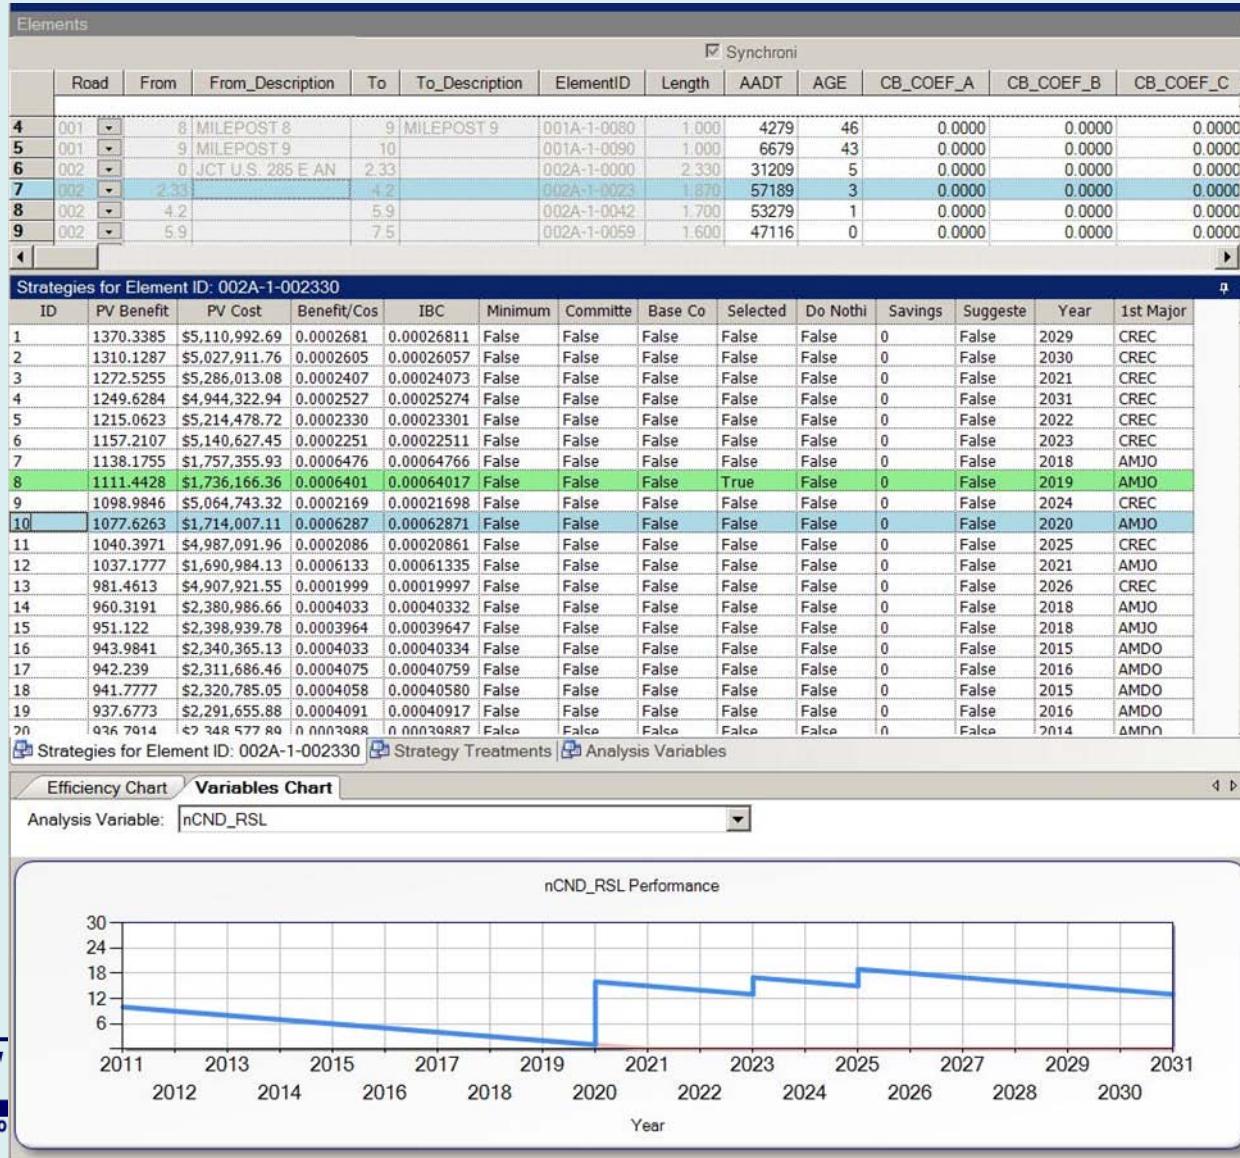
Elements

☑ Synchroni

| | Road | From | From_Description | To | To_Description | ElementID | Length | AADT | AGE | CB_COEF_A | CB_COEF_B | CB_COEF_C |
|---|---|---|---|---|---|---|---|---|---|---|---|---|
| 4 | 001 | 8 | MILEPOST 8 | 9 | MILEPOST 9 | 001A-1-0080 | 1.000 | 4279 | 46 | 0.0000 | 0.0000 | 0.0000 |
| 5 | 001 | 9 | MILEPOST 9 | 10 | | 001A-1-0090 | 1.000 | 6679 | 43 | 0.0000 | 0.0000 | 0.0000 |
| 6 | 002 | 0 | JCT U.S. 285 E AN | 2.33 | | 002A-1-0000 | 2.330 | 31209 | 5 | 0.0000 | 0.0000 | 0.0000 |
| 7 | 002 | 2.33 | | 4.2 | | 002A-1-0023 | 1.870 | 57189 | 3 | 0.0000 | 0.0000 | 0.0000 |
| 8 | 002 | 4.2 | | 5.9 | | 002A-1-0042 | 1.700 | 53279 | 1 | 0.0000 | 0.0000 | 0.0000 |
| 9 | 002 | 5.9 | | 7.5 | | 002A-1-0059 | 1.600 | 47116 | 0 | 0.0000 | 0.0000 | 0.0000 |

Strategies for Element ID: 002A-1-002330

| ID | PV Benefit | PV Cost | Benefit/Cos | IBC | Minimum | Committe | Base Co | Selected | Do Nothi | Savings | Suggeste | Year | 1st Major |
|---|---|---|---|---|---|---|---|---|---|---|---|---|---|
| 1 | 1370.3385 | \$5,110,992.69 | 0.0002681 | 0.00026811 | False | False | False | False | False | 0 | False | 2029 | CREC |
| 2 | 1310.1287 | \$5,027,911.76 | 0.0002605 | 0.00026057 | False | False | False | False | False | 0 | False | 2030 | CREC |
| 3 | 1272.5255 | \$5,286,013.08 | 0.0002407 | 0.00024073 | False | False | False | False | False | 0 | False | 2021 | CREC |
| 4 | 1249.6284 | \$4,944,322.94 | 0.0002527 | 0.00025274 | False | False | False | False | False | 0 | False | 2031 | CREC |
| 5 | 1215.0623 | \$5,214,478.72 | 0.0002330 | 0.00023301 | False | False | False | False | False | 0 | False | 2022 | CREC |
| 6 | 1157.2107 | \$5,140,627.45 | 0.0002251 | 0.00022511 | False | False | False | False | False | 0 | False | 2023 | CREC |
| 7 | 1138.1755 | \$1,757,355.93 | 0.0006476 | 0.00064766 | False | False | False | False | False | 0 | False | 2018 | AMJO |
| 8 | 1111.4428 | \$1,736,166.36 | 0.0006401 | 0.00064017 | False | False | False | True | False | 0 | False | 2019 | AMJO |
| 9 | 1098.9846 | \$5,064,743.32 | 0.0002169 | 0.00021698 | False | False | False | False | False | 0 | False | 2024 | CREC |
| 10 | 1077.6263 | \$1,714,007.11 | 0.0006287 | 0.00062871 | False | False | False | False | False | 0 | False | 2020 | AMJO |
| 11 | 1040.3971 | \$4,987,091.96 | 0.0002086 | 0.00020861 | False | False | False | False | False | 0 | False | 2025 | CREC |
| 12 | 1037.1777 | \$1,690,984.13 | 0.0006133 | 0.00061335 | False | False | False | False | False | 0 | False | 2021 | AMJO |
| 13 | 981.4613 | \$4,907,921.55 | 0.0001999 | 0.00019997 | False | False | False | False | False | 0 | False | 2026 | CREC |
| 14 | 960.3191 | \$2,380,986.66 | 0.0004033 | 0.00040332 | False | False | False | False | False | 0 | False | 2018 | AMJO |
| 15 | 951.122 | \$2,398,939.78 | 0.0003964 | 0.00039647 | False | False | False | False | False | 0 | False | 2018 | AMJO |
| 16 | 943.9841 | \$2,340,365.13 | 0.0004033 | 0.00040334 | False | False | False | False | False | 0 | False | 2015 | AMDO |
| 17 | 942.239 | \$2,311,686.46 | 0.0004075 | 0.00040759 | False | False | False | False | False | 0 | False | 2016 | AMDO |
| 18 | 941.7777 | \$2,320,785.05 | 0.0004058 | 0.00040580 | False | False | False | False | False | 0 | False | 2015 | AMDO |
| 19 | 937.6773 | \$2,291,655.88 | 0.0004091 | 0.00040917 | False | False | False | False | False | 0 | False | 2016 | AMDO |
| 20 | 936.7914 | \$2,348,577.89 | 0.0003988 | 0.00039887 | False | False | False | False | False | 0 | False | 2014 | AMDO |

Strategies for Element ID: 002A-1-002330 | Strategy Treatments | Analysis Variables

Efficiency Chart | Variables Chart

Analysis Variable: nCND_RSL

nCND_RSL Performance

30
24
18
12
6

2011 2012 2013 2014 2015 2016 2017 2018 2019 2020 2021 2022 2023 2024 2025 2026 2027 2028 2029 2030 2031

Year